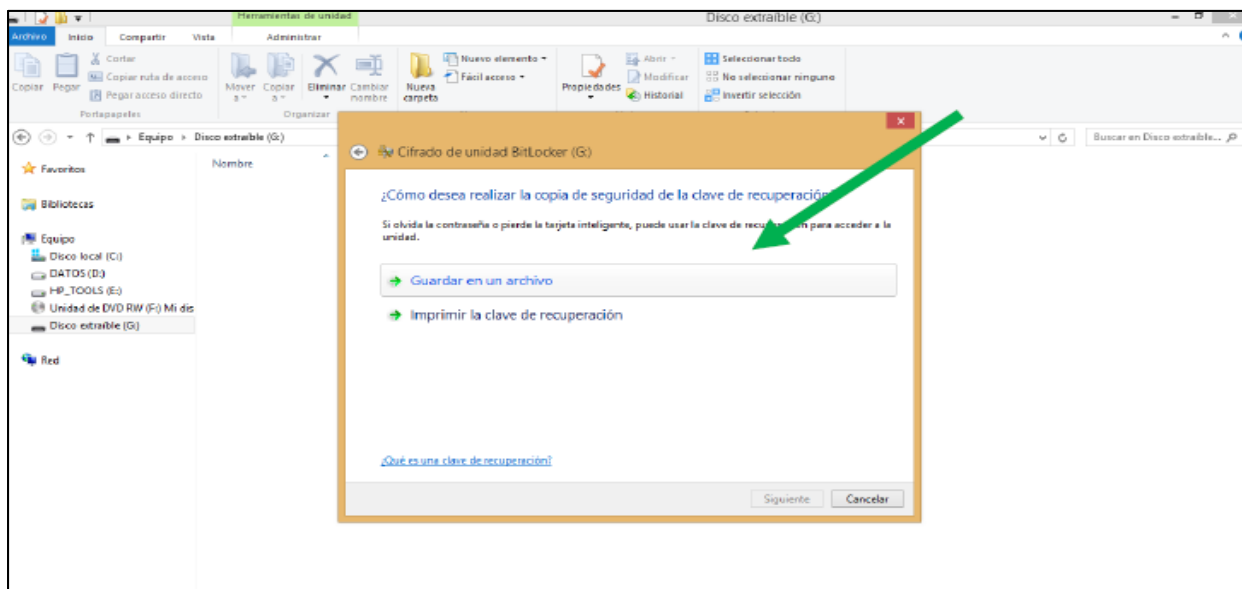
Herramientas de unidad
Disco extraíble (G:)
Archivo
Inicio
Compartir
Vista
Administrar
Cortar
Copiar ruta de acceso
Pegar acceso directo
Copiar
Pegar
Portapapeles
Mover a
Copiar a
Eliminar
Cambiar nombre
Organizar
Nueva carpeta
Nuevo elemento
Fácil acceso
Propiedades
Abrir
Modificar
Historial
Seleccionar todo
No seleccionar ninguno
Invertir selección
Equipo ▸ Disco extraíble (G:)
Buscar en Disco extraíble...
Favoritos
Bibliotecas
Equipo
Disco local (C:)
DATOS (D:)
HP_TOOLS (E:)
Unidad de DVD RW (F:) Mi dis
Disco extraíble (G:)
Red
Nombre

Cifrado de unidad BitLocker (G:)

¿Cómo desea realizar la copia de seguridad de la clave de recuperación?

Si olvida la contraseña o pierde la tarjeta inteligente, puede usar la clave de recu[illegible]n para acceder a la unidad.

Guardar en un archivo

Imprimir la clave de recuperación

¿Qué es una clave de recuperación?

Siguiente
Cancelar